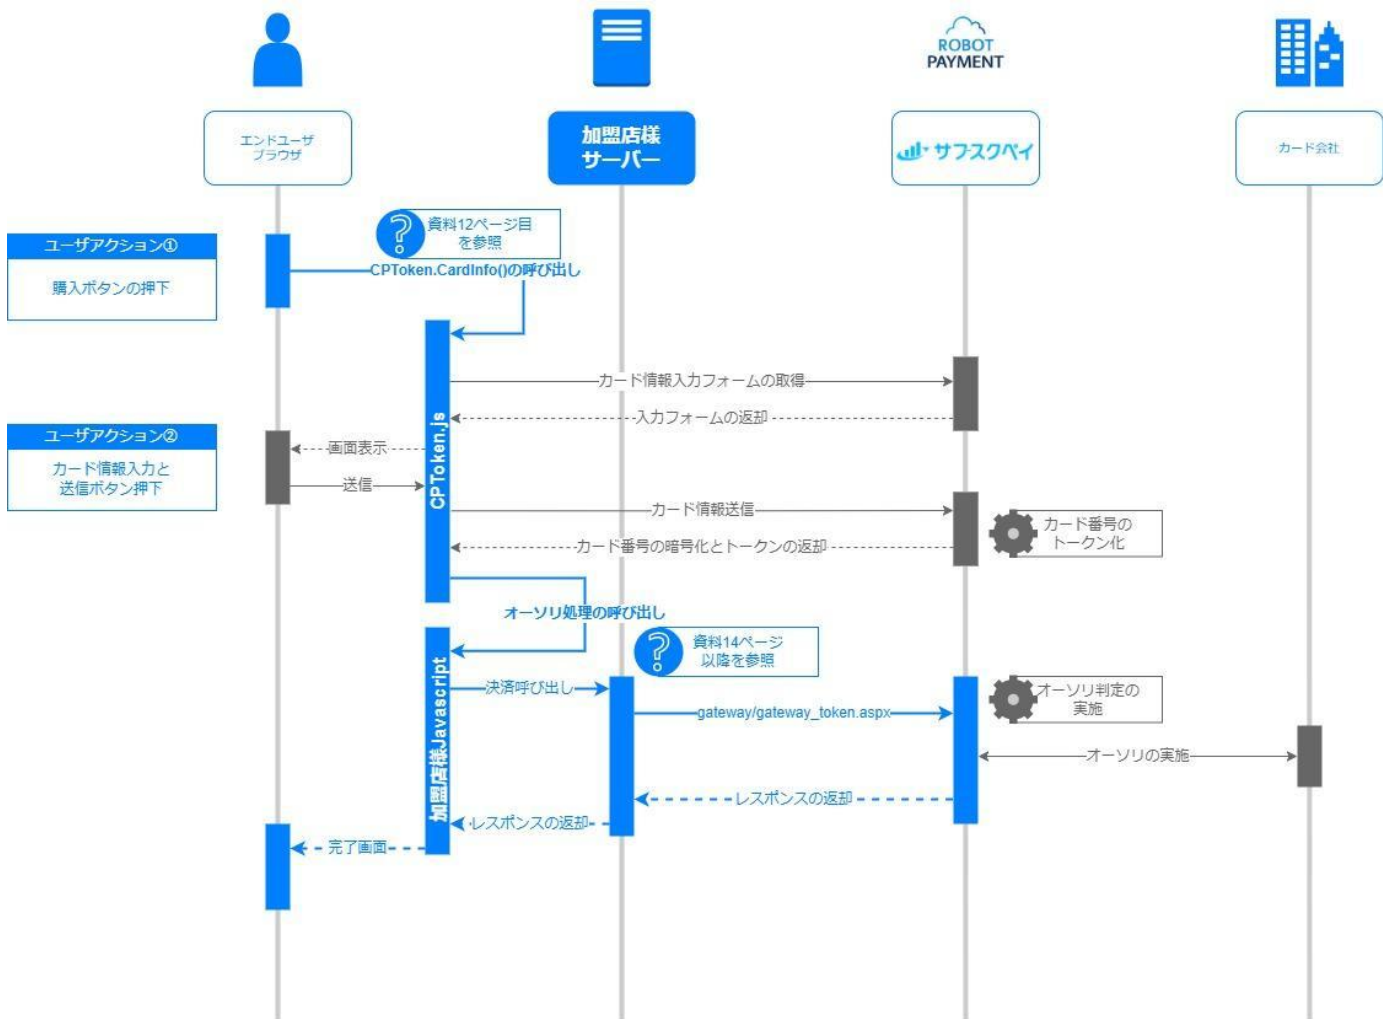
ROBOT PAYMENT

エンドユーザ ブラウザ

加盟店様 サーバー

サブスクペイ

カード会社

ユーザアクション①

購入ボタンの押下

資料12ページ目 を参照

CPToken.CardInfo()の呼び出し

カード情報入力フォームの取得

入力フォームの返却

ユーザアクション②

カード情報入力と 送信ボタン押下

画面表示

送信

CPToken.js

カード情報送信

カード番号の トークン化

カード番号の暗号化とトークンの返却

オーソリ処理の呼び出し

資料14ページ 以降を参照

加盟店様Javascript

決済呼び出し

オーソリ判定の 実施

gateway/gateway_token.aspx

オーソリの実施

レスポンスの返却

レスポンスの返却

完了画面